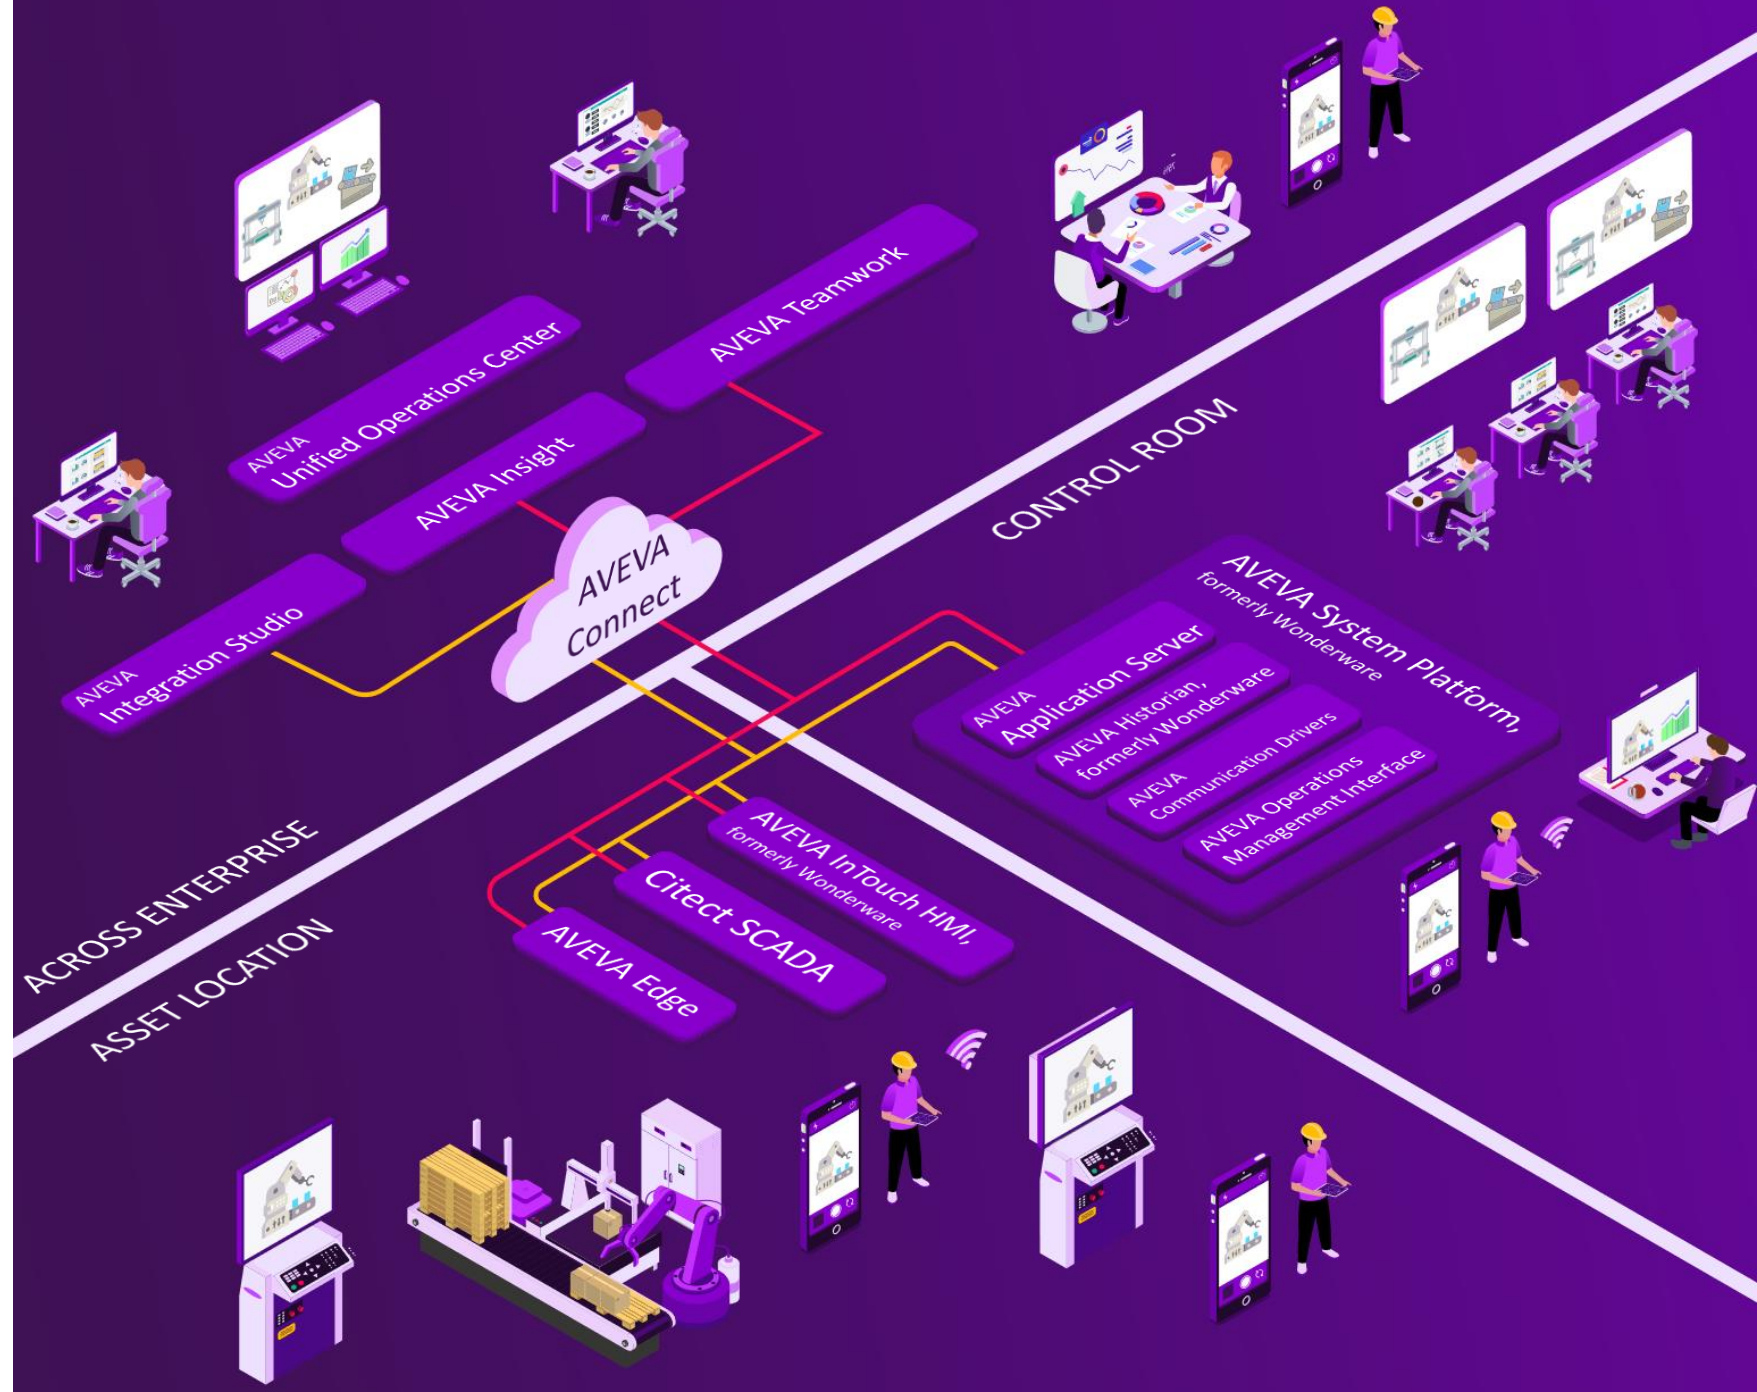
AVEVA Teamwork

AVEVA Unified Operations Center

AVEVA Insight

AVEVA Integration Studio

AVEVA Connect

CONTROL ROOM

AVEVA System Platform, formerly Wonderware

AVEVA Application Server

AVEVA Historian, formerly Wonderware

AVEVA Communication Drivers

AVEVA Operations Management Interface

AVEVA InTouch HMI, formerly Wonderware

Citect SCADA

AVEVA Edge

ACROSS ENTERPRISE

ASSET LOCATION